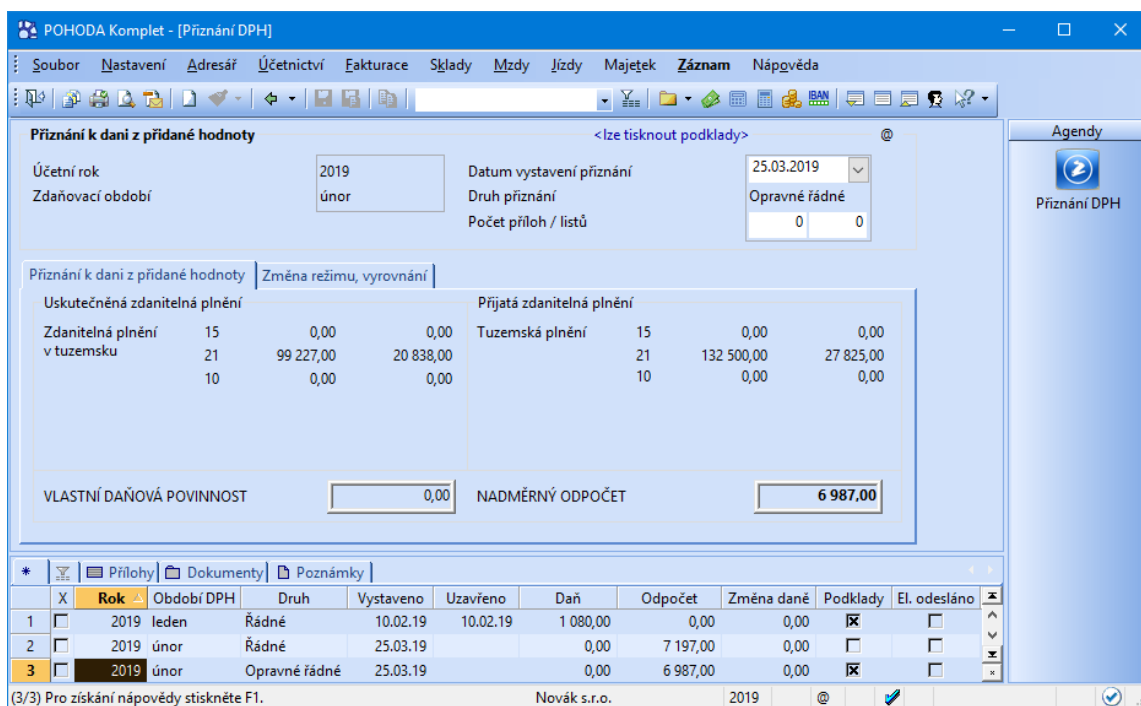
POHODA Komplet - [Přiznání DPH]

Soubor Nastavení Adresář Účetnictví Fakturace Sklady Mzdy Jízdy Majetek Záznam Nápověda

Přiznání k dani z přidané hodnoty <lze tisknout podklady> @

Agendy

Přiznání DPH

Účetní rok 2019
Zdaňovací období únor

Datum vystavení přiznání 25.03.2019
Druh přiznání Opravné řádné
Počet příloh / listů 0 0

Přiznání k dani z přidané hodnoty | Změna režimu, vyrovnání

Uskutečněná zdanitelná plnění

Zdanitelná plnění v tuzemsku

| | | |
|---|---|---|
| 15 | 0,00 | 0,00 |
| 21 | 99 227,00 | 20 838,00 |
| 10 | 0,00 | 0,00 |

Přijatá zdanitelná plnění

Tuzemská plnění

| | | |
|---|---|---|
| 15 | 0,00 | 0,00 |
| 21 | 132 500,00 | 27 825,00 |
| 10 | 0,00 | 0,00 |

VLASTNÍ DAŇOVÁ POVINNOST 0,00
NADMĚRNÝ ODPOČET 6 987,00

Přílohy | Dokumenty | Poznámky

| | X | Rok | Období DPH | Druh | Vystaveno | Uzavřeno | Daň | Odpočet | Změna daně | Podklady | El. odesláno |
|---|---|---|---|---|---|---|---|---|---|---|---|
| 1 | | 2019 | leden | Řádné | 10.02.19 | 10.02.19 | 1 080,00 | 0,00 | 0,00 | ☒ | ☐ |
| 2 | | 2019 | únor | Řádné | 25.03.19 | | 0,00 | 7 197,00 | 0,00 | ☐ | ☐ |
| 3 | | 2019 | únor | Opravné řádné | 25.03.19 | | 0,00 | 6 987,00 | 0,00 | ☒ | ☐ |

(3/3) Pro získání nápovědy stiskněte F1. Novák s.r.o. 2019 @